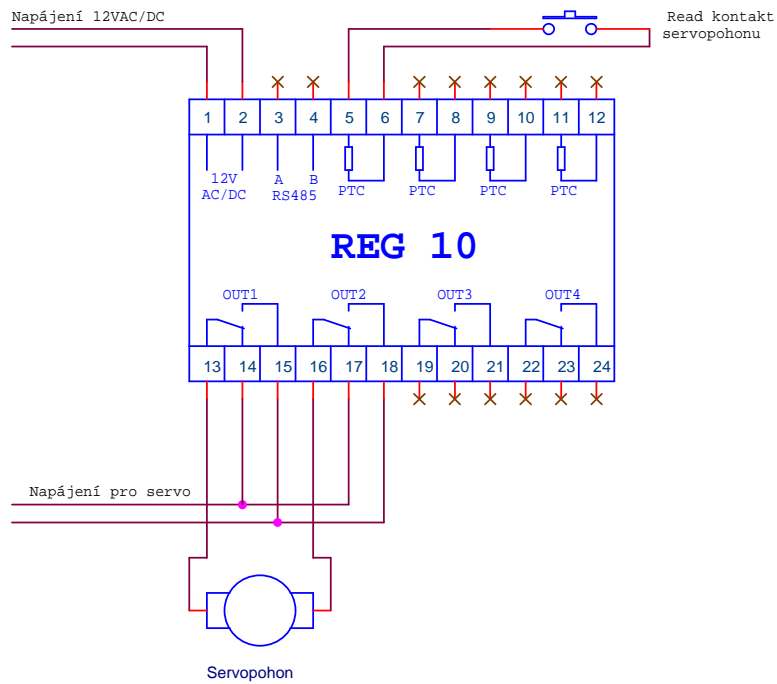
Napájení 12VAC/DC

Read kontakt
servopohonu

| 1 | 2 | 3 | 4 | 5 | 6 | 7 | 8 | 9 | 10 | 11 | 12 |
|---|---|---|---|---|---|---|---|---|---|---|---|

12V
AC/DC

A
B
RS485

PTC
PTC
PTC
PTC

REG 10

OUT1
OUT2
OUT3
OUT4

| 13 | 14 | 15 | 16 | 17 | 18 | 19 | 20 | 21 | 22 | 23 | 24 |
|---|---|---|---|---|---|---|---|---|---|---|---|

Napájení pro servo

Servopohon